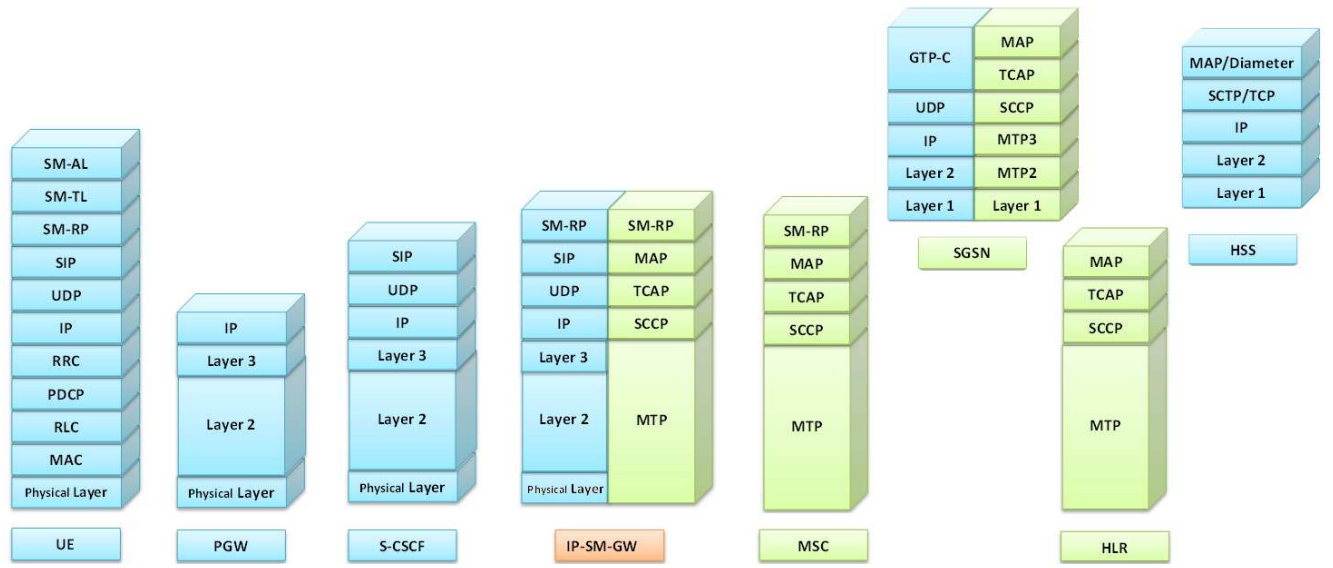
SM-AL
SM-TL
SM-RP
SIP
UDP
IP
RRC
PDCP
RLC
MAC
Physical Layer

UE

IP
Layer 3
Layer 2
Physical Layer

PGW

SIP
UDP
IP
Layer 3
Layer 2
Physical Layer

S-CSCF

| SM-RP | SM-RP |
|---|---|
| SIP | MAP |
| UDP | TCAP |
| IP | SCCP |
| Layer 3 | MTP |
| Layer 2 | MTP |
| Physical Layer | MTP |

IP-SM-GW

SM-RP
MAP
TCAP
SCCP
MTP

MSC

| GTP-C | MAP |
|---|---|
| GTP-C | TCAP |
| UDP | SCCP |
| IP | MTP3 |
| Layer 2 | MTP2 |
| Layer 1 | Layer 1 |

SGSN

MAP
TCAP
SCCP
MTP

HLR

MAP/Diameter
SCTP/TCP
IP
Layer 2
Layer 1

HSS